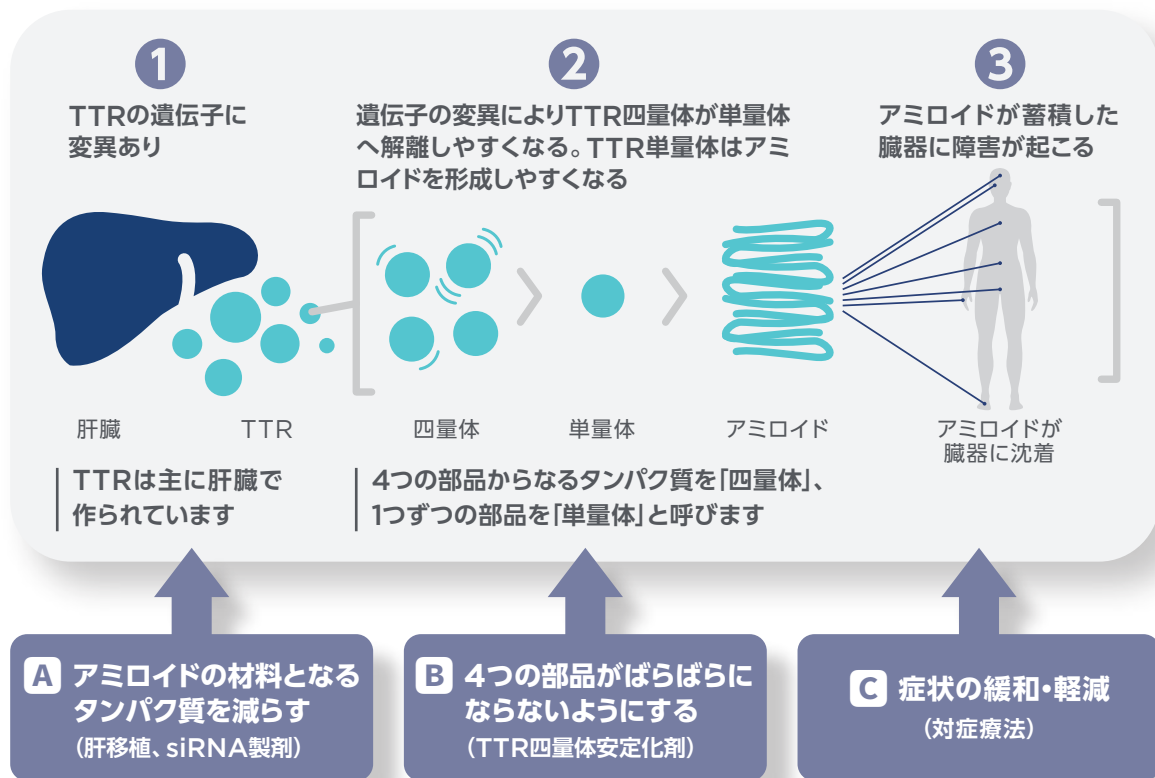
1
TTRの遺伝子に変異あり

2
遺伝子の変異によりTTR四量体が単量体へ解離しやすくなる。TTR単量体はアミロイドを形成しやすくなる

3
アミロイドが蓄積した臓器に障害が起こる

肝臓

TTR

四量体

単量体

アミロイド

アミロイドが臓器に沈着

TTRは主に肝臓で作られています

4つの部品からなるタンパク質を「四量体」、1つずつの部品を「単量体」と呼びます

A アミロイドの材料となるタンパク質を減らす
（肝移植、siRNA製剤）

B 4つの部品がばらばらにならないようにする
（TTR四量体安定化剤）

C 症状の緩和・軽減
（対症療法）